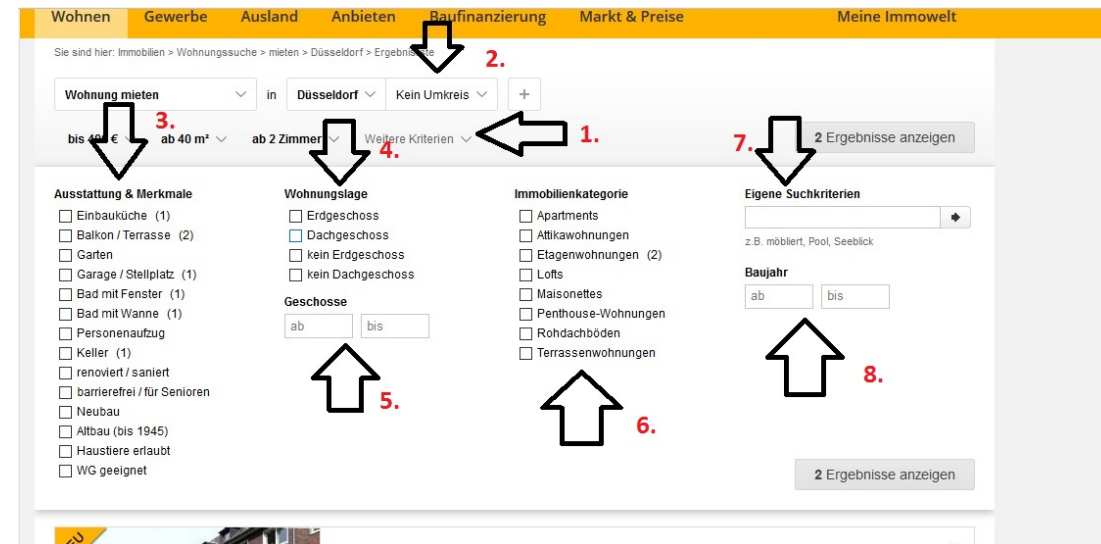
Wohnen Gewerbe Ausland Anbieten Baufinanzierung Markt & Preise Meine Immowelt

Sie sind hier: Immobilien > Wohnungssuche > mieten > Düsseldorf > Ergebnisse

2.

Wohnung mieten in Düsseldorf Kein Umkreis +

bis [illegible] € 3. ab 40 m² ab 2 Zimmer 4. Weitere Kriterien 1.

7. 2 Ergebnisse anzeigen

Ausstattung & Merkmale
Einbauküche (1)
Balkon / Terrasse (2)
Garten
Garage / Stellplatz (1)
Bad mit Fenster (1)
Bad mit Wanne (1)
Personenaufzug
Keller (1)
renoviert / saniert
barrierefrei / für Senioren
Neubau
Altbau (bis 1945)
Haustiere erlaubt
WG geeignet

Wohnungslage
Erdgeschoss
Dachgeschoss
kein Erdgeschoss
kein Dachgeschoss

Geschosse
ab bis

5.

Immobilienkategorie
Apartments
Attikawohnungen
Etagenwohnungen (2)
Lofts
Maisonettes
Penthouse-Wohnungen
Rohdachböden
Terrassenwohnungen

6.

Eigene Suchkriterien
z.B. möbliert, Pool, Seeblick

Baujahr
ab bis

8.

2 Ergebnisse anzeigen